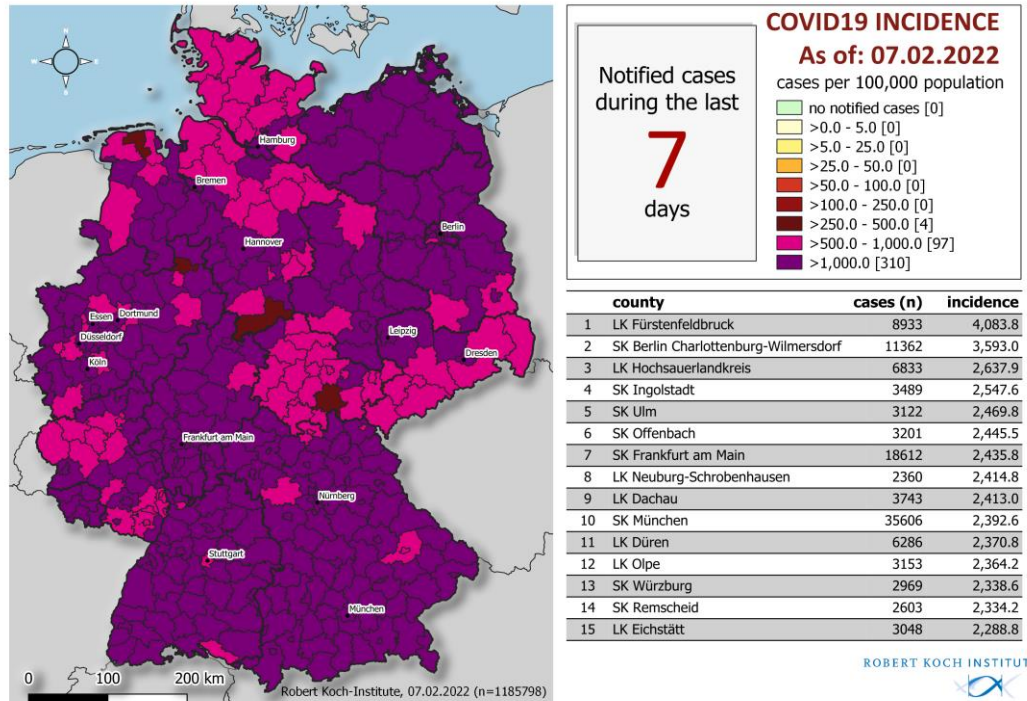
Hamburg
Bremen
Berlin
Hannover
Essen
Dortmund
Düsseldorf
Köln
Leipzig
Dresden
Frankfurt am Main
Nürnberg
Stuttgart
München
0
100
200 km
Robert Koch-Institute, 07.02.2022 (n=1185798)

COVID19 INCIDENCE
As of: 07.02.2022

Notified cases during the last
7
days

cases per 100,000 population
no notified cases [0]
>0.0 - 5.0 [0]
>5.0 - 25.0 [0]
>25.0 - 50.0 [0]
>50.0 - 100.0 [0]
>100.0 - 250.0 [0]
>250.0 - 500.0 [4]
>500.0 - 1,000.0 [97]
>1,000.0 [310]

| | county | cases (n) | incidence |
|---|---|---|---|
| 1 | LK Fürstenfeldbruck | 8933 | 4,083.8 |
| 2 | SK Berlin Charlottenburg-Wilmersdorf | 11362 | 3,593.0 |
| 3 | LK Hochsauerlandkreis | 6833 | 2,637.9 |
| 4 | SK Ingolstadt | 3489 | 2,547.6 |
| 5 | SK Ulm | 3122 | 2,469.8 |
| 6 | SK Offenbach | 3201 | 2,445.5 |
| 7 | SK Frankfurt am Main | 18612 | 2,435.8 |
| 8 | LK Neuburg-Schrobenhausen | 2360 | 2,414.8 |
| 9 | LK Dachau | 3743 | 2,413.0 |
| 10 | SK München | 35606 | 2,392.6 |
| 11 | LK Düren | 6286 | 2,370.8 |
| 12 | LK Olpe | 3153 | 2,364.2 |
| 13 | SK Würzburg | 2969 | 2,338.6 |
| 14 | SK Remscheid | 2603 | 2,334.2 |
| 15 | LK Eichstätt | 3048 | 2,288.8 |

ROBERT KOCH INSTITUT